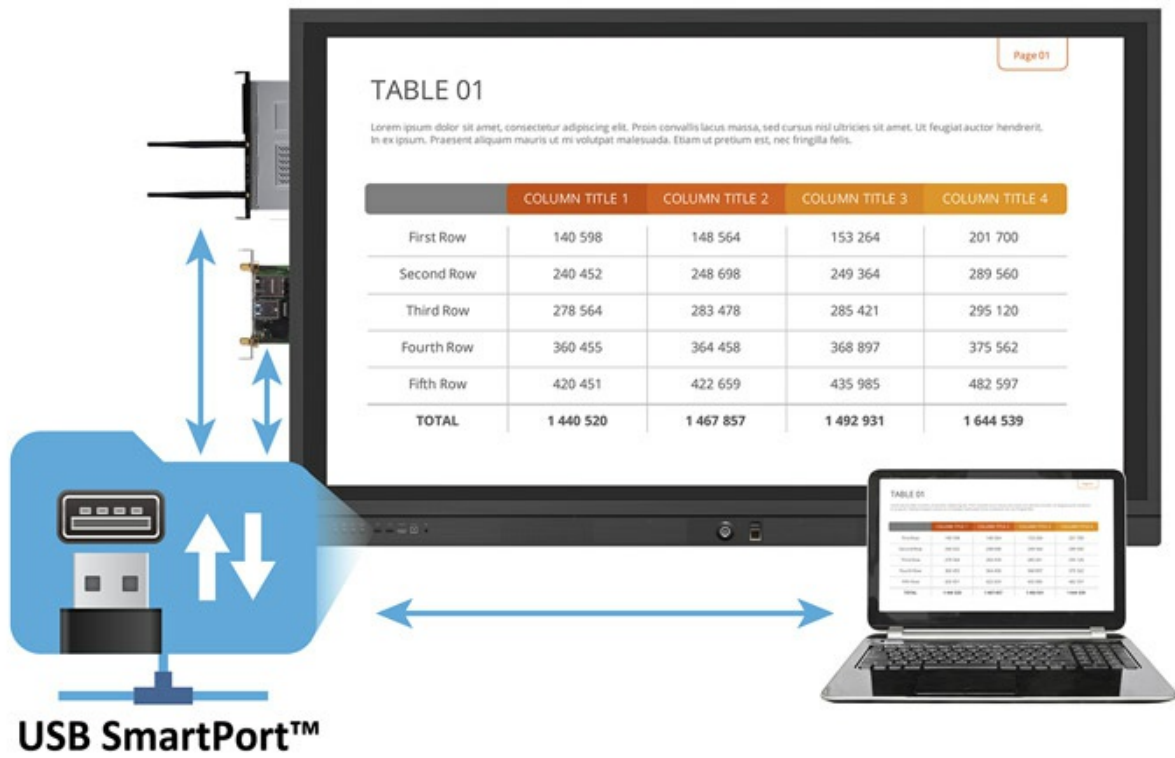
Page 01

TABLE 01

Lorem ipsum dolor sit amet, consectetur adipiscing elit. Proin convallis lacus massa, sed cursus nisl ultricies sit amet. Ut feugiat auctor hendrerit. In ex ipsum. Praesent aliquam mauris ut mi volutpat malesuada. Etiam ut pretium est, nec fringilla felis.

| | COLUMN TITLE 1 | COLUMN TITLE 2 | COLUMN TITLE 3 | COLUMN TITLE 4 |
|---|---|---|---|---|
| First Row | 140 598 | 148 564 | 153 264 | 201 700 |
| Second Row | 240 452 | 248 698 | 249 364 | 289 560 |
| Third Row | 278 564 | 283 478 | 285 421 | 295 120 |
| Fourth Row | 360 455 | 364 458 | 368 897 | 375 562 |
| Fifth Row | 420 451 | 422 659 | 435 985 | 482 597 |
| TOTAL | 1 440 520 | 1 467 857 | 1 492 931 | 1 644 539 |

TABLE 01

USB SmartPort™